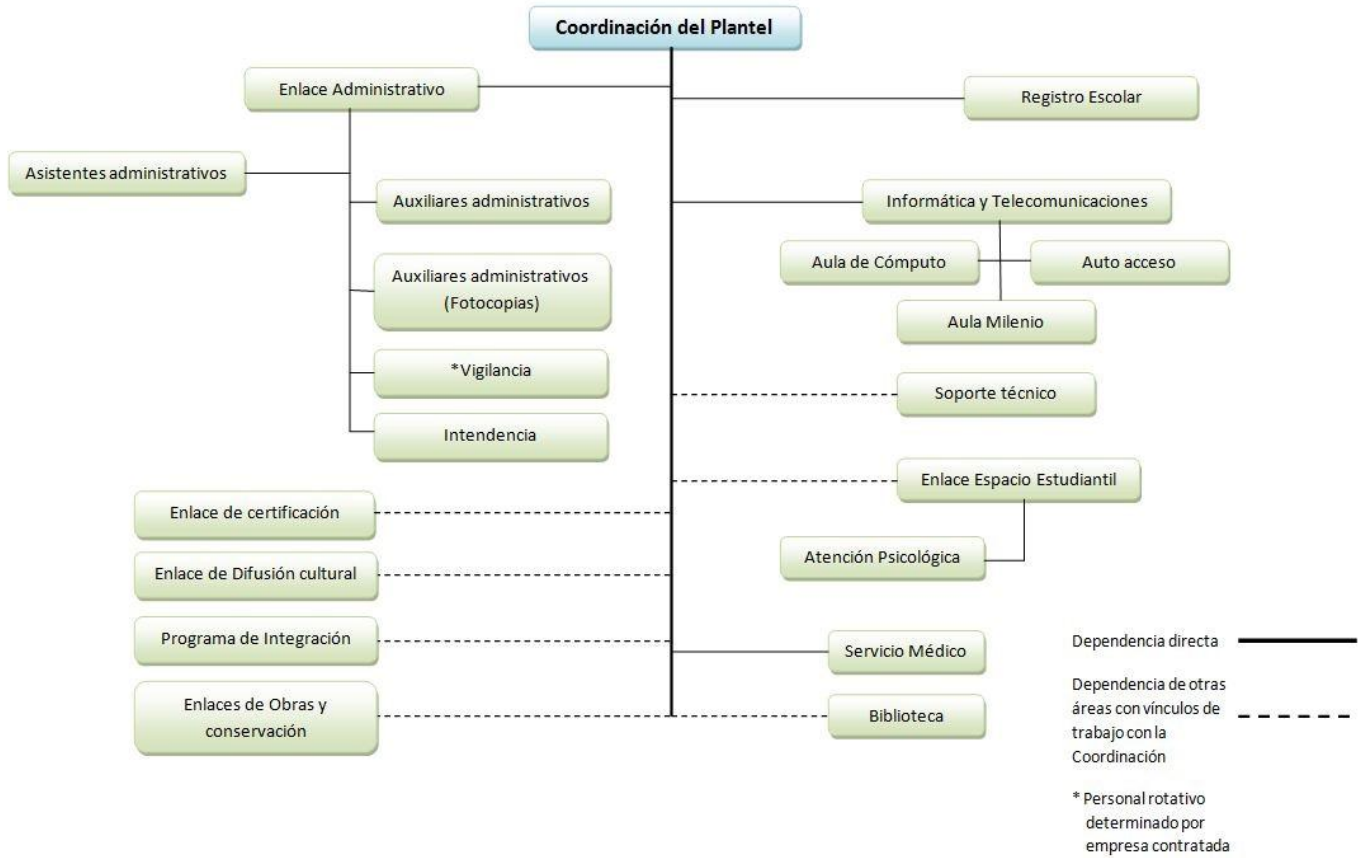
Coordinación del Plantel

Enlace Administrativo

Registro Escolar

Asistentes administrativos

Auxiliares administrativos

Informática y Telecomunicaciones

Aula de Cómputo

Auto acceso

Auxiliares administrativos (Fotocopias)

Aula Milenio

*Vigilancia

Soporte técnico

Intendencia

Enlace Espacio Estudiantil

Enlace de certificación

Atención Psicológica

Enlace de Difusión cultural

Programa de Integración

Servicio Médico

Dependencia directa

Enlaces de Obras y conservación

Biblioteca

Dependencia de otras áreas con vínculos de trabajo con la Coordinación

* Personal rotativo determinado por empresa contratada